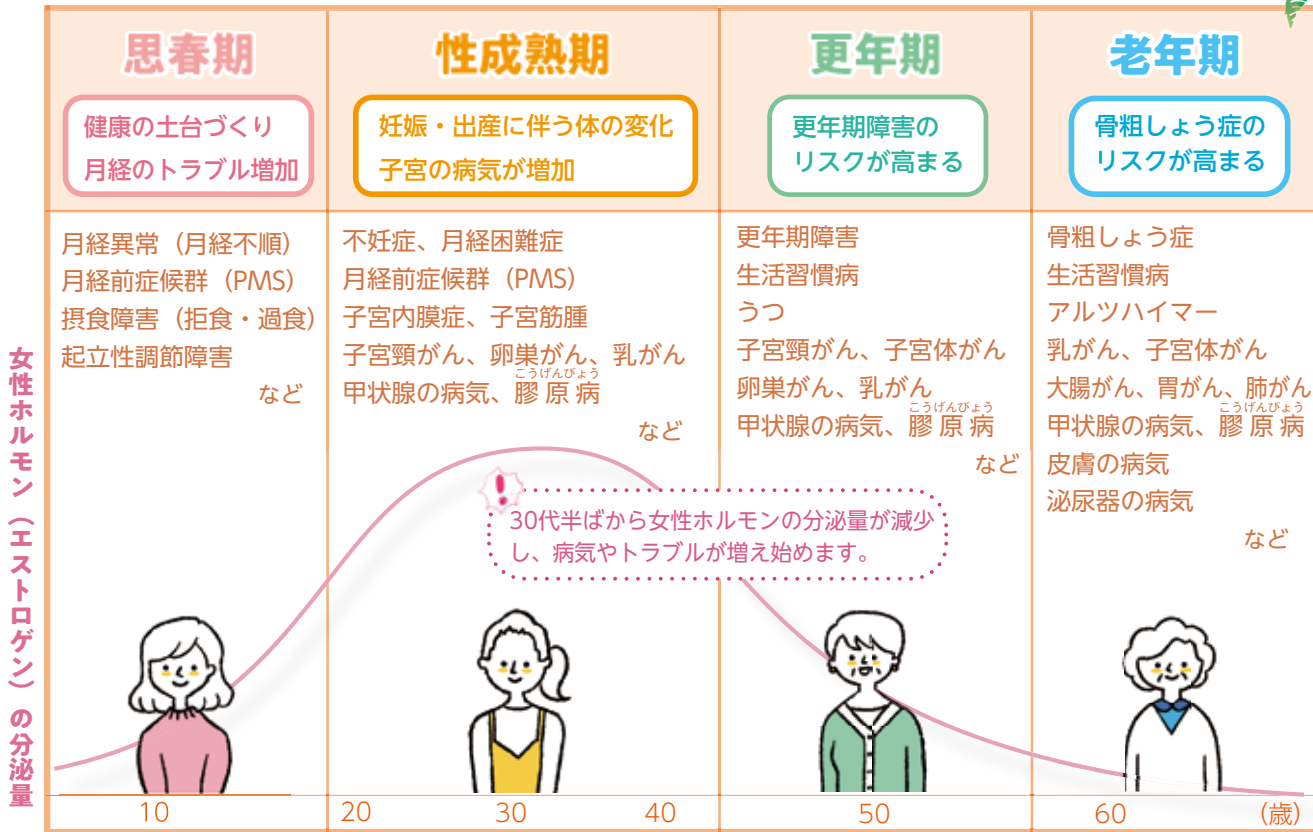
女性ホルモン（エストロゲン）の分泌量

| 思春期 | 性成熟期 | 更年期 | 老年期 |
|---|---|---|---|
| 健康の土台づくり 月経のトラブル増加 | 妊娠・出産に伴う体の変化 子宮の病気が増加 | 更年期障害のリスクが高まる | 骨粗しょう症のリスクが高まる |
| 月経異常（月経不順） 月経前症候群（PMS） 摂食障害（拒食・過食） 起立性調節障害 など | 不妊症、月経困難症 月経前症候群（PMS） 子宮内膜症、子宮筋腫 子宮頸がん、卵巣がん、乳がん 甲状腺の病気、膠原病（こうげんびょう） など | 更年期障害 生活習慣病 うつ 子宮頸がん、子宮体がん 卵巣がん、乳がん 甲状腺の病気、膠原病（こうげんびょう） など | 骨粗しょう症 生活習慣病 アルツハイマー 乳がん、子宮体がん 大腸がん、胃がん、肺がん 甲状腺の病気、膠原病（こうげんびょう） 皮膚の病気 泌尿器の病気 など |

30代半ばから女性ホルモンの分泌量が減少し、病気やトラブルが増え始めます。

10 20 30 40 50 60 （歳）